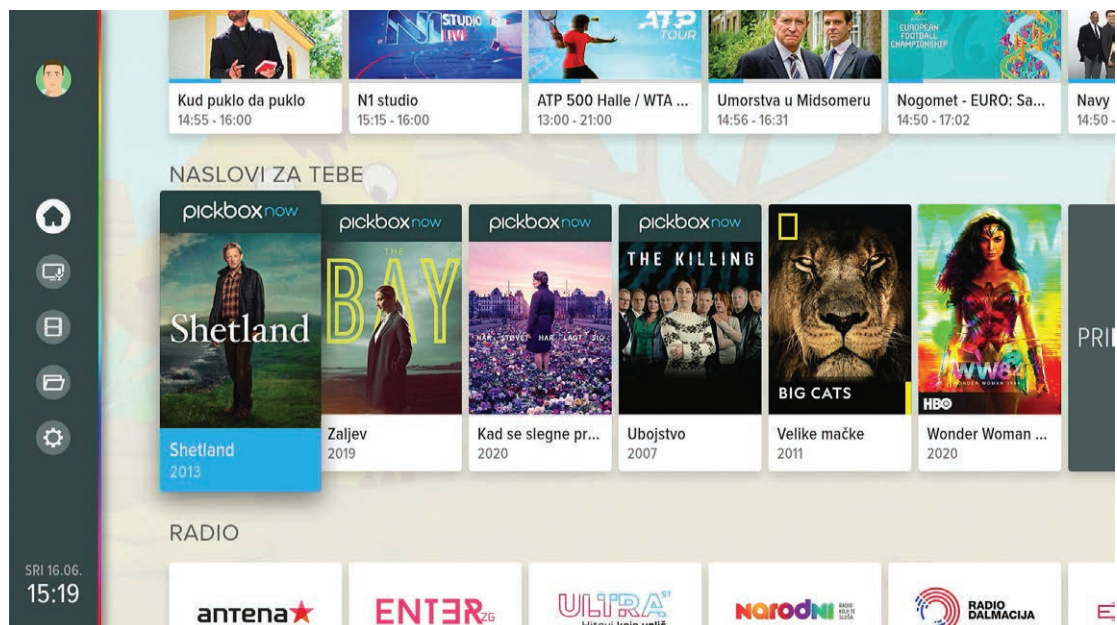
Kud puklo da puklo
14:55 - 16:00

N1 studio
15:15 - 16:00

ATP 500 Halle / WTA ...
13:00 - 21:00

Umorstva u Midsomeru
14:56 - 16:31

Nogomet - EURO: Sa...
14:50 - 17:02

Navy
14:50 -

NASLOVI ZA TEBE

pickboxnow
Shetland
Shetland
2013

pickboxnow
BAY
Zaljev
2019

pickboxnow
Kad se slegne pr...
2020

pickboxnow
THE KILLING
Ubojstvo
2007

BIG CATS
Velike mačke
2011

WW84
HBO
Wonder Woman ...
2020

PRI

RADIO

antena
ENTER ZG
ULTRA
Narodni
RADIO DALMACIJA

SRI 16.06.
15:19